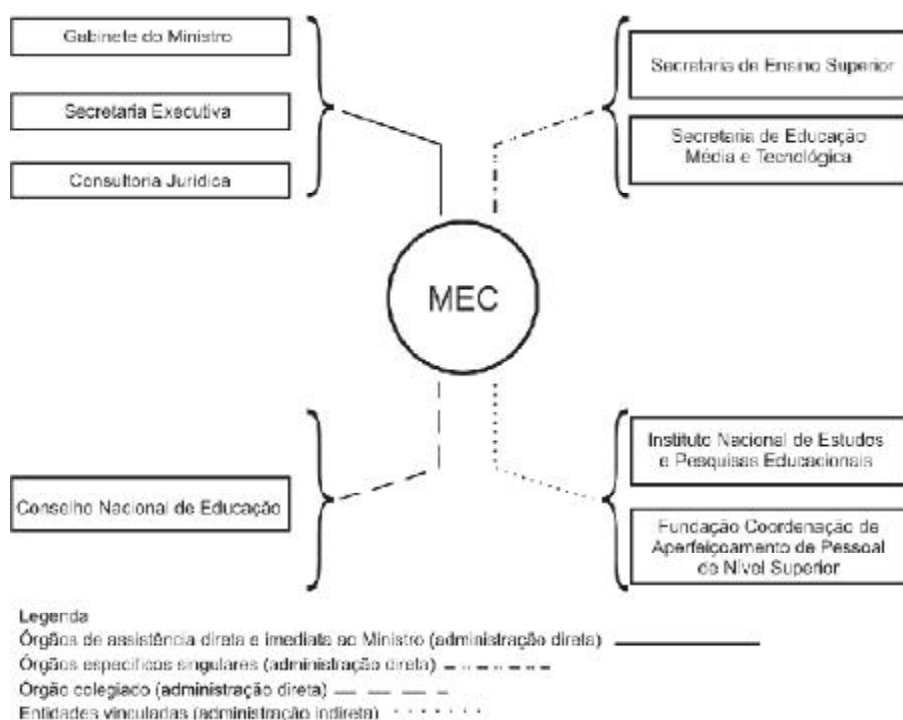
Gabinete do Ministro

Secretaria Executiva

Consultoria Jurídica

Secretaria de Ensino Superior

Secretaria de Educação Média e Tecnológica

MEC

Conselho Nacional de Educação

Instituto Nacional de Estudos e Pesquisas Educacionais

Fundação Coordenação de Aperfeiçoamento de Pessoal de Nível Superior

Legenda
Órgãos de assistência direta e imediata ao Ministro (administração direta)
Órgãos específicos singulares (administração direta)
Órgão colegiado (administração direta)
Entidades vinculadas (administração indireta)